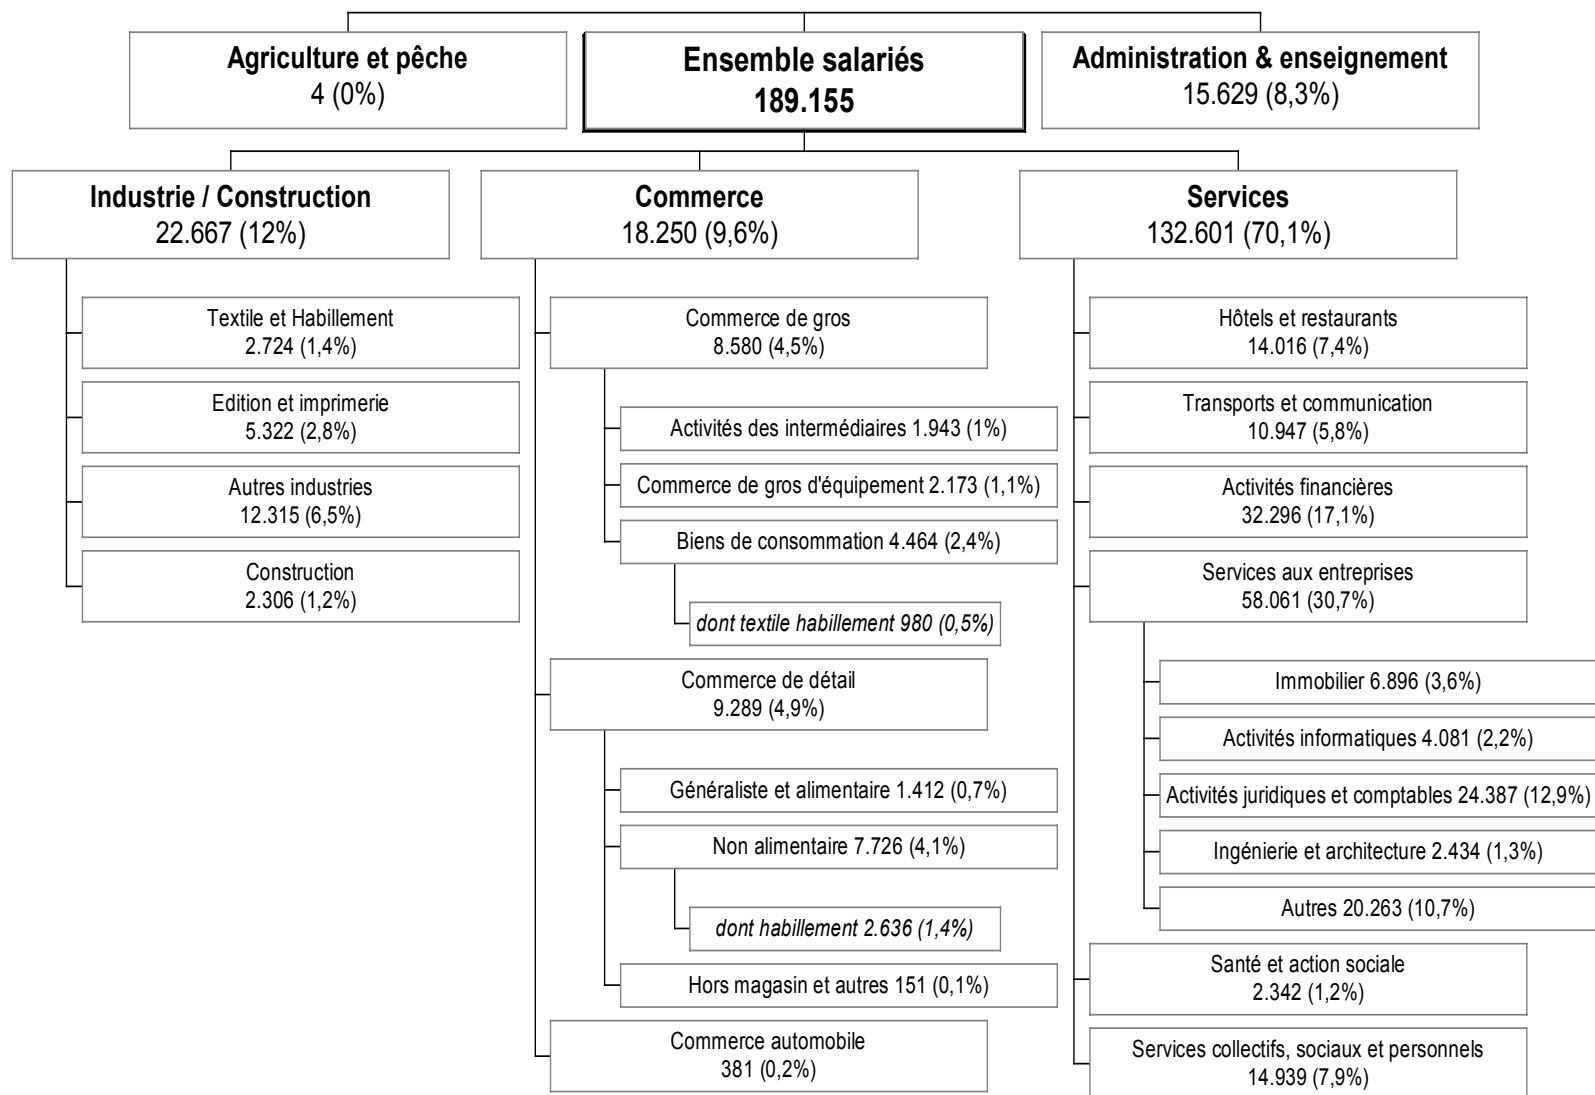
Agriculture et pêche
4 (0%)

Ensemble salariés
189.155

Administration & enseignement
15.629 (8,3%)

Industrie / Construction
22.667 (12%)

Textile et Habillement
2.724 (1,4%)

Edition et imprimerie
5.322 (2,8%)

Autres industries
12.315 (6,5%)

Construction
2.306 (1,2%)

Commerce
18.250 (9,6%)

Commerce de gros
8.580 (4,5%)

Activités des intermédiaires 1.943 (1%)

Commerce de gros d'équipement 2.173 (1,1%)

Biens de consommation 4.464 (2,4%)

*dont textile habillement 980 (0,5%)*

Commerce de détail
9.289 (4,9%)

Généraliste et alimentaire 1.412 (0,7%)

Non alimentaire 7.726 (4,1%)

*dont habillement 2.636 (1,4%)*

Hors magasin et autres 151 (0,1%)

Commerce automobile
381 (0,2%)

Services
132.601 (70,1%)

Hôtels et restaurants
14.016 (7,4%)

Transports et communication
10.947 (5,8%)

Activités financières
32.296 (17,1%)

Services aux entreprises
58.061 (30,7%)

Immobilier 6.896 (3,6%)

Activités informatiques 4.081 (2,2%)

Activités juridiques et comptables 24.387 (12,9%)

Ingénierie et architecture 2.434 (1,3%)

Autres 20.263 (10,7%)

Santé et action sociale
2.342 (1,2%)

Services collectifs, sociaux et personnels
14.939 (7,9%)